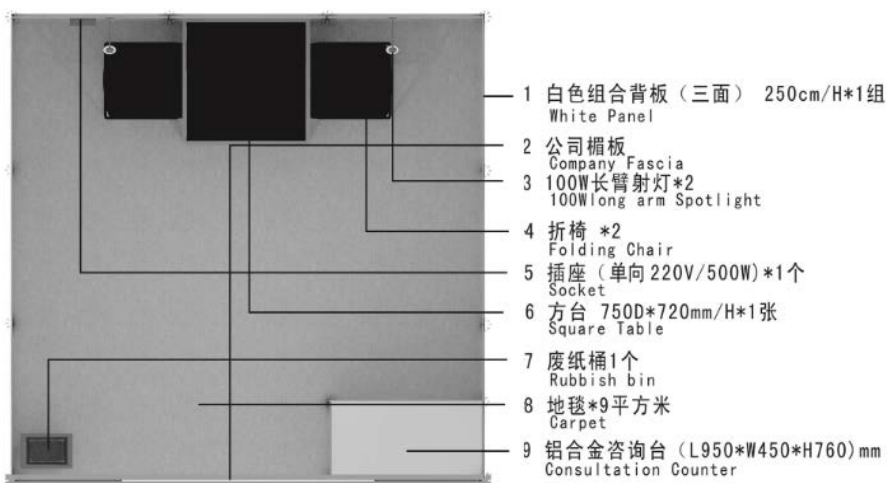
1 白色组合背板（三面） 250cm/H*1组
White Panel

2 公司楣板
Company Fascia

3 100W长臂射灯*2
100Wlong arm Spotlight

4 折椅 *2
Folding Chair

5 插座（单向220V/500W）*1个
Socket

6 方台 750D*720mm/H*1张
Square Table

7 废纸桶1个
Rubbish bin

8 地毯*9平方米
Carpet

9 铝合金咨询台（L950*W450*H760）mm
Consultation Counter